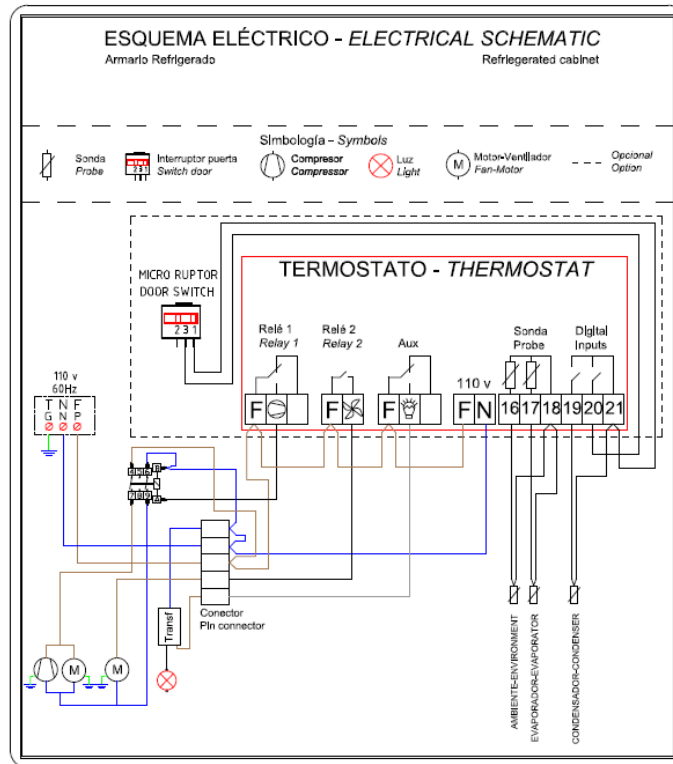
ESQUEMA ELÉCTRICO - *ELECTRICAL SCHEMATIC*
Armario Refrigerado
Refriegerated cabinet

Simbología - *Symbols*

Sonda
*Probe*

231
Interruptor puerta
*Switch door*

Compresor
*Compressor*

Luz
*Light*

M
Motor-Ventilador
*Fan-Motor*

Opcional
*Option*

MICRO RUPTOR
DOOR SWITCH
231

TERMOSTATO - *THERMOSTAT*

Relé 1
*Relay 1*

Relé 2
*Relay 2*

Aux

Sonda
Probe

Digital
Inputs

110 v

F F F F N 16 17 18 19 20 21

110 v
60Hz
T N F
G N P

Transf

Conector
Pin connector

M
M

AMBIENTE-ENVIRONMENT
EVAPORADOR-EVAPORATOR
CONDENSADOR-CONDENSER